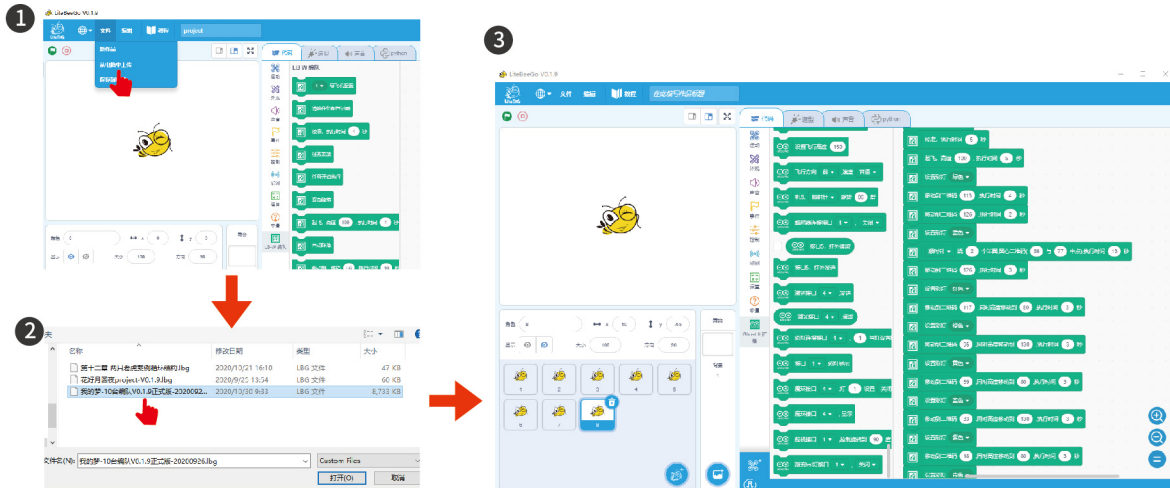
1

LiteBeeGo V3.1.9

文件 教程 project

新作品
从电脑中上传
保存到

代码 造型 声音 python

起飞 降落 飞行 编程

2

名称 修改日期 类型 大小

第十二章 飞行表演模拟编程.lbg 2020/10/21 16:10 LBG 文件 47 KB

花好月圆夜project-V0.1.9.lbg 2020/9/25 13:54 LBG 文件 66 KB

我的梦-10台编队V0.1.9正式版-2020092... 2020/10/30 9:33 LBG 文件 8,733 KB

文件名(N): 我的梦-10台编队V0.1.9正式版-20200926.lbg

Custom Files

打开(O) 取消

3

LiteBeeGo V3.1.9

文件 教程

代码 造型 声音 python

起飞 高度 设置飞行速度 飞行方向 降落

角色 x y 大小 方向

1 2 3 4 5 6 7 8

舞台 背景